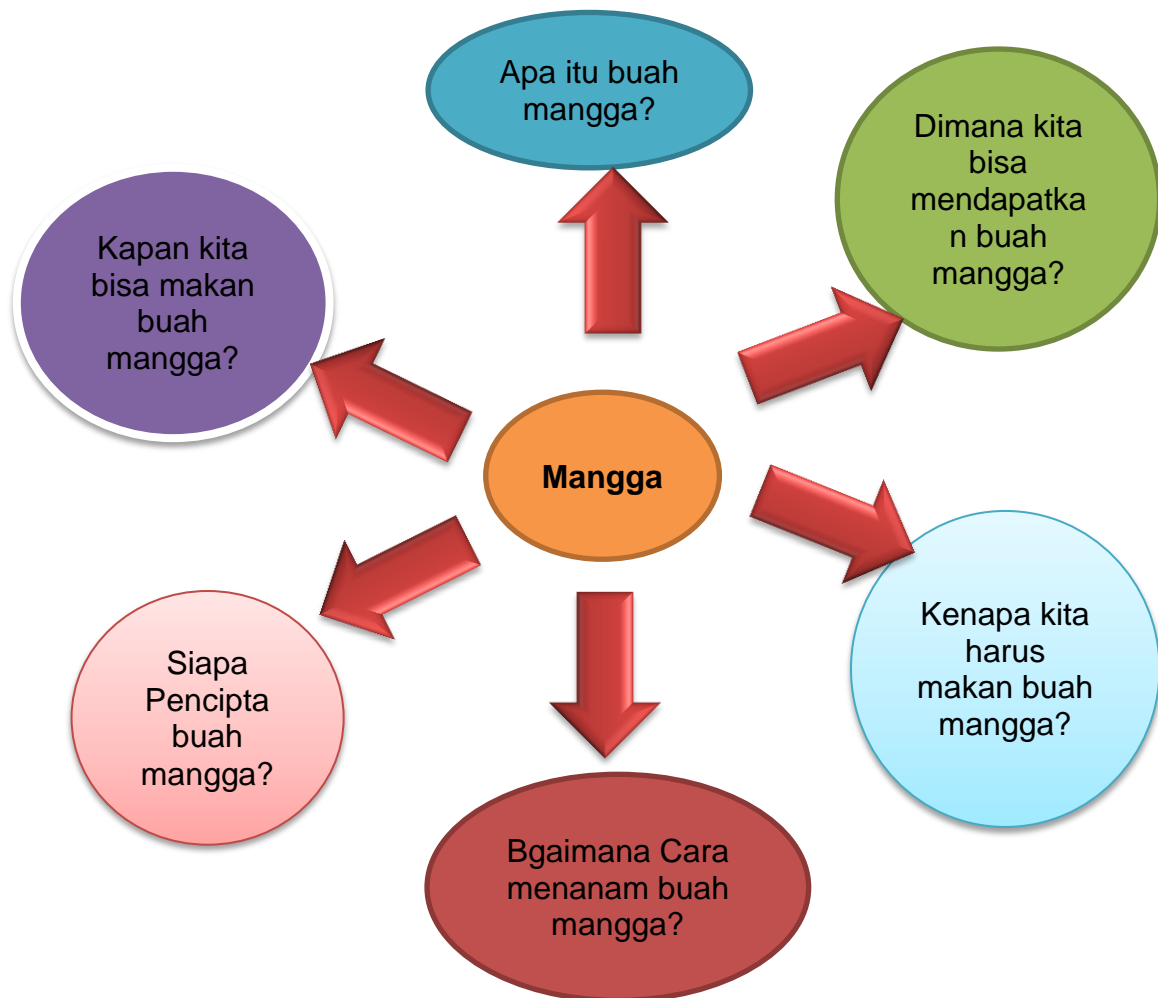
Apa itu buah mangga?

Dimana kita bisa mendapatkan buah mangga?

Kapan kita bisa makan buah mangga?

Mangga

Kenapa kita harus makan buah mangga?

Siapa Pencipta buah mangga?

Bgaimana Cara menanam buah mangga?